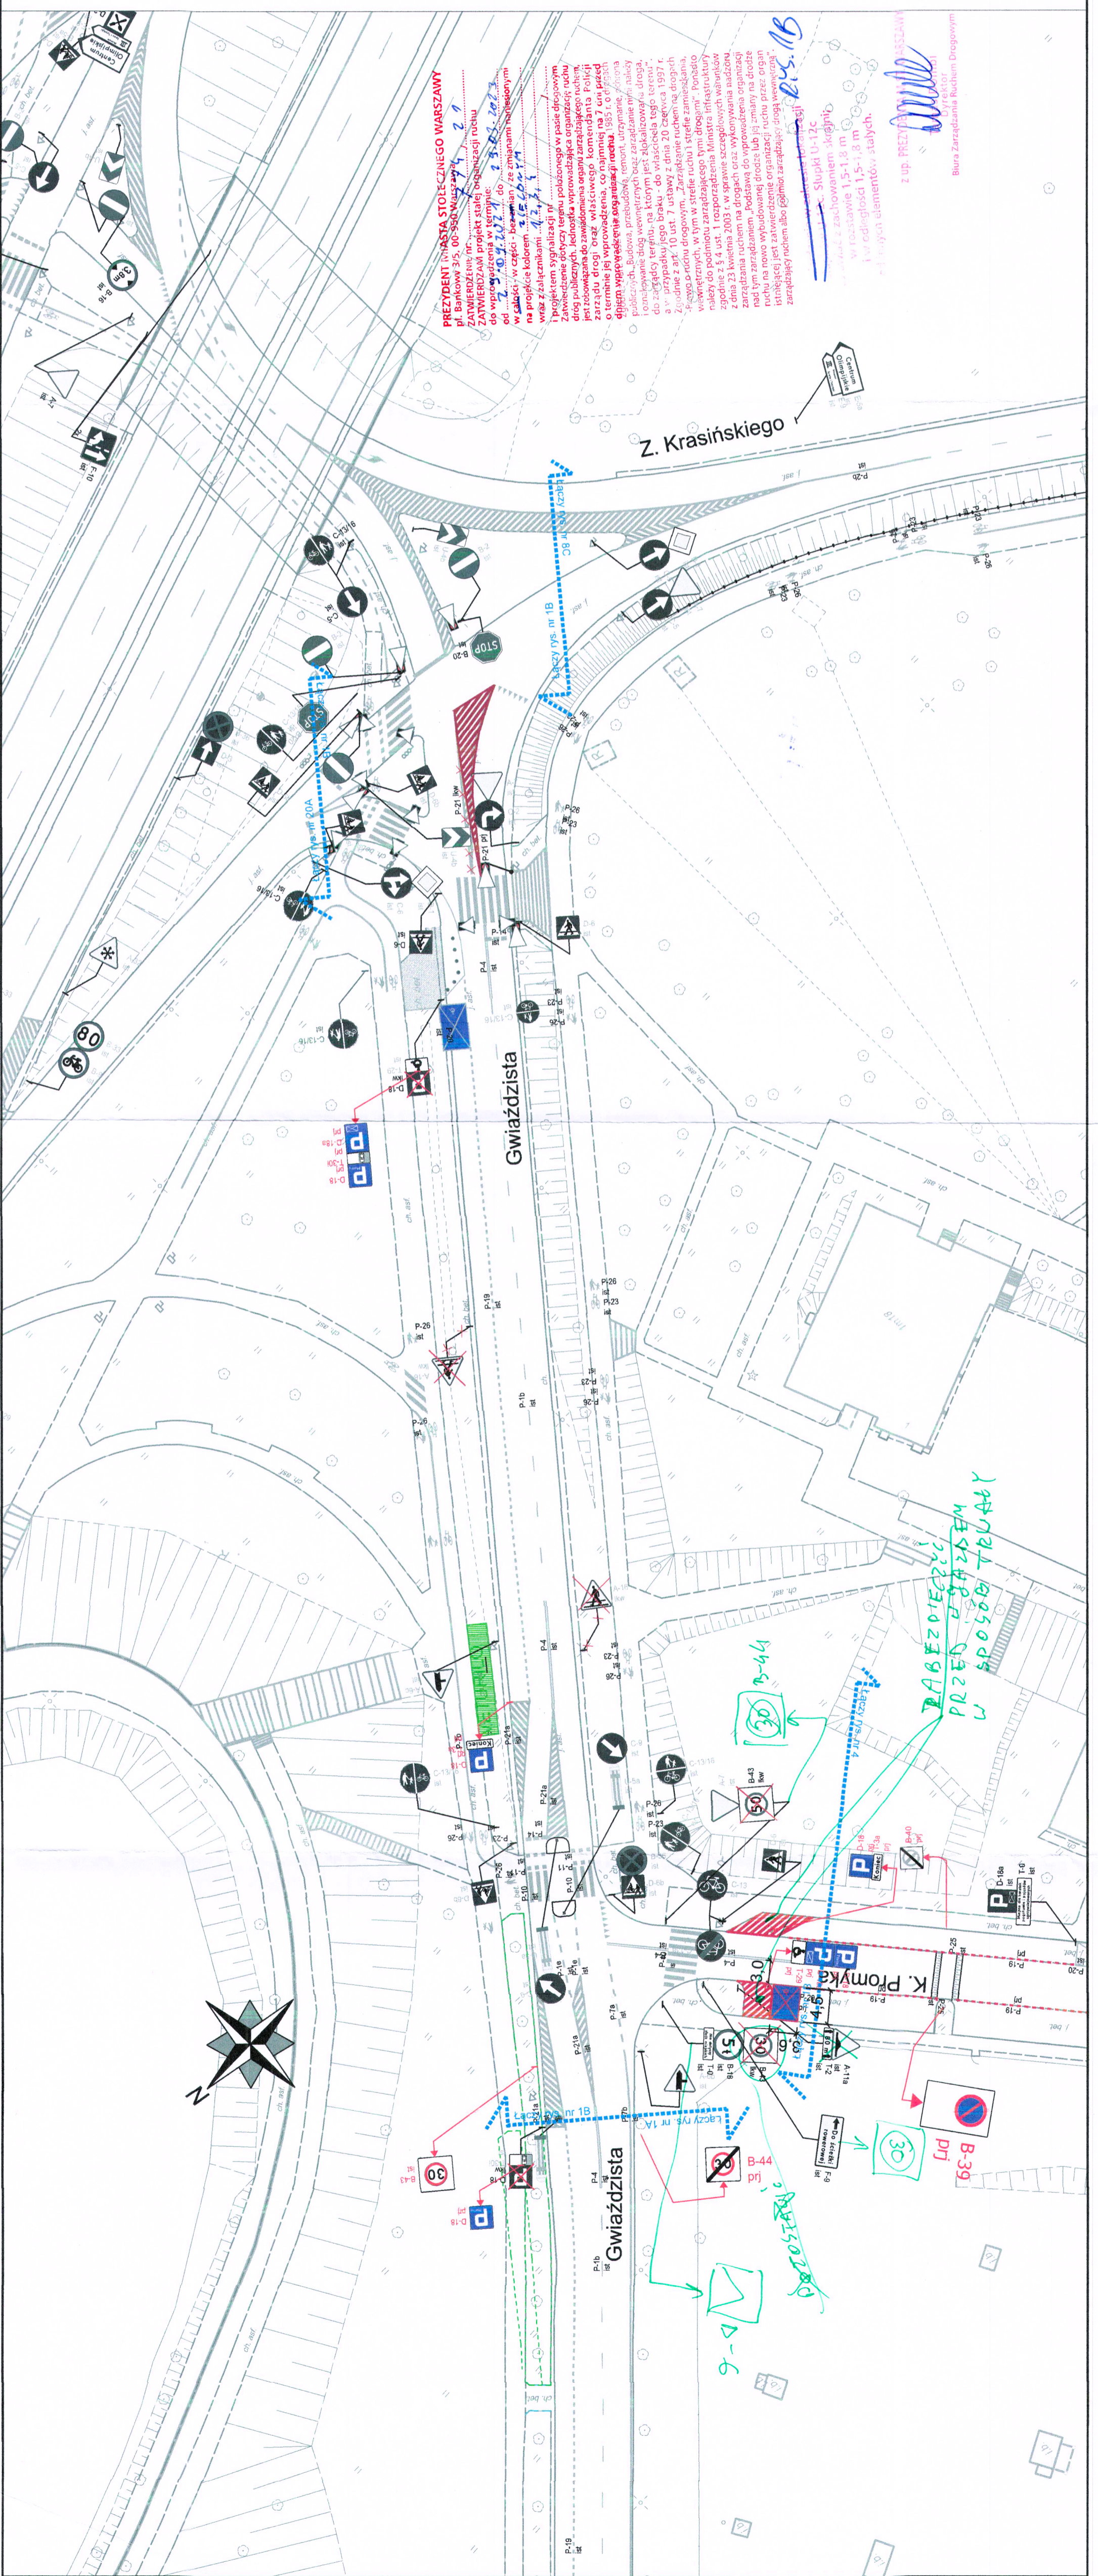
PREZYDENT MIASTA STOŁECZNEGO WARSZAWY
pl. Bankowy 3/5, 00-950 Warszawa
ZATWIERDZAM projekt stałej organizacji ruchu
do wprowadzenia w terminie:
od 01.2021 do 2.03.2022
w całości - w części - bez zmian - ze zmianami naniesionymi na projekcie kolorem zielonym
wraz z załącznikami
i projektem sygnalizacji nr
Zatwierdzenie dotyczy terenu położonego w pasie drogowym dróg publicznych. Jednostka wprowadzająca organizację ruchu jest zobowiązana do zawiadomienia organu zarządzającego ruchem, zarządu drogi oraz właściwego Komendanta Policji o terminie jej wprowadzenia, co najmniej na 7 dni przed dniem wprowadzenia organizacji ruchu.

Z. Krasińskiego
Gwiaździsta
K. Promyka
Gwiaździsta

Łączy rys. nr 1B
Łączy rys. nr 1A
Łączy rys. nr 4
Łączy rys. nr 20A

B-44
prj
B-39
prj
D-18
D-18b
B-43
T-24
C-13/16
P-26
P-23
P-19
P-1b
P-4
P-21
P-14
P-10
P-7b
STOP
B-20
C-5
A-17
F-10
B-16
D-6
D-1
D-18a
D-15
F-9
A-11a
T-2

N

B-44
ZABEZPIECZYĆ PRZED SŁUPEM W SPOSÓB TRWAŁY
D-6
POZOSTAWIĆ

Rys. 1B
z up. PREZYDENTA m.st. WARSZAWY
Dyrektor
Biura Zarządzania Ruchem Drogowym